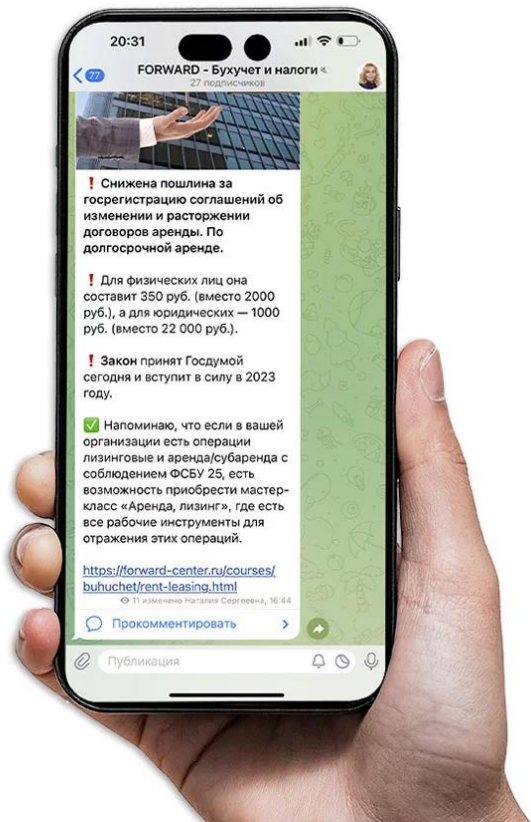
20:31

77

FORWARD - Бухучет и налоги
27 подписчиков

❗ Снижена пошлина за госрегистрацию соглашений об изменении и расторжении договоров аренды. По долгосрочной аренде.

❗ Для физических лиц она составит 350 руб. (вместо 2000 руб.), а для юридических — 1000 руб. (вместо 22 000 руб.).

❗ Закон принят Госдумой сегодня и вступит в силу в 2023 году.

✅ Напоминаю, что если в вашей организации есть операции лизинговые и аренда/субаренда с соблюдением ФСБУ 25, есть возможность приобрести мастер-класс «Аренда, лизинг», где есть все рабочие инструменты для отражения этих операций.

https://forward-center.ru/courses/buhuchet/rent-leasing.html

11 изменено Наталия Сергеевна, 16:44

Прокомментировать

Публикация